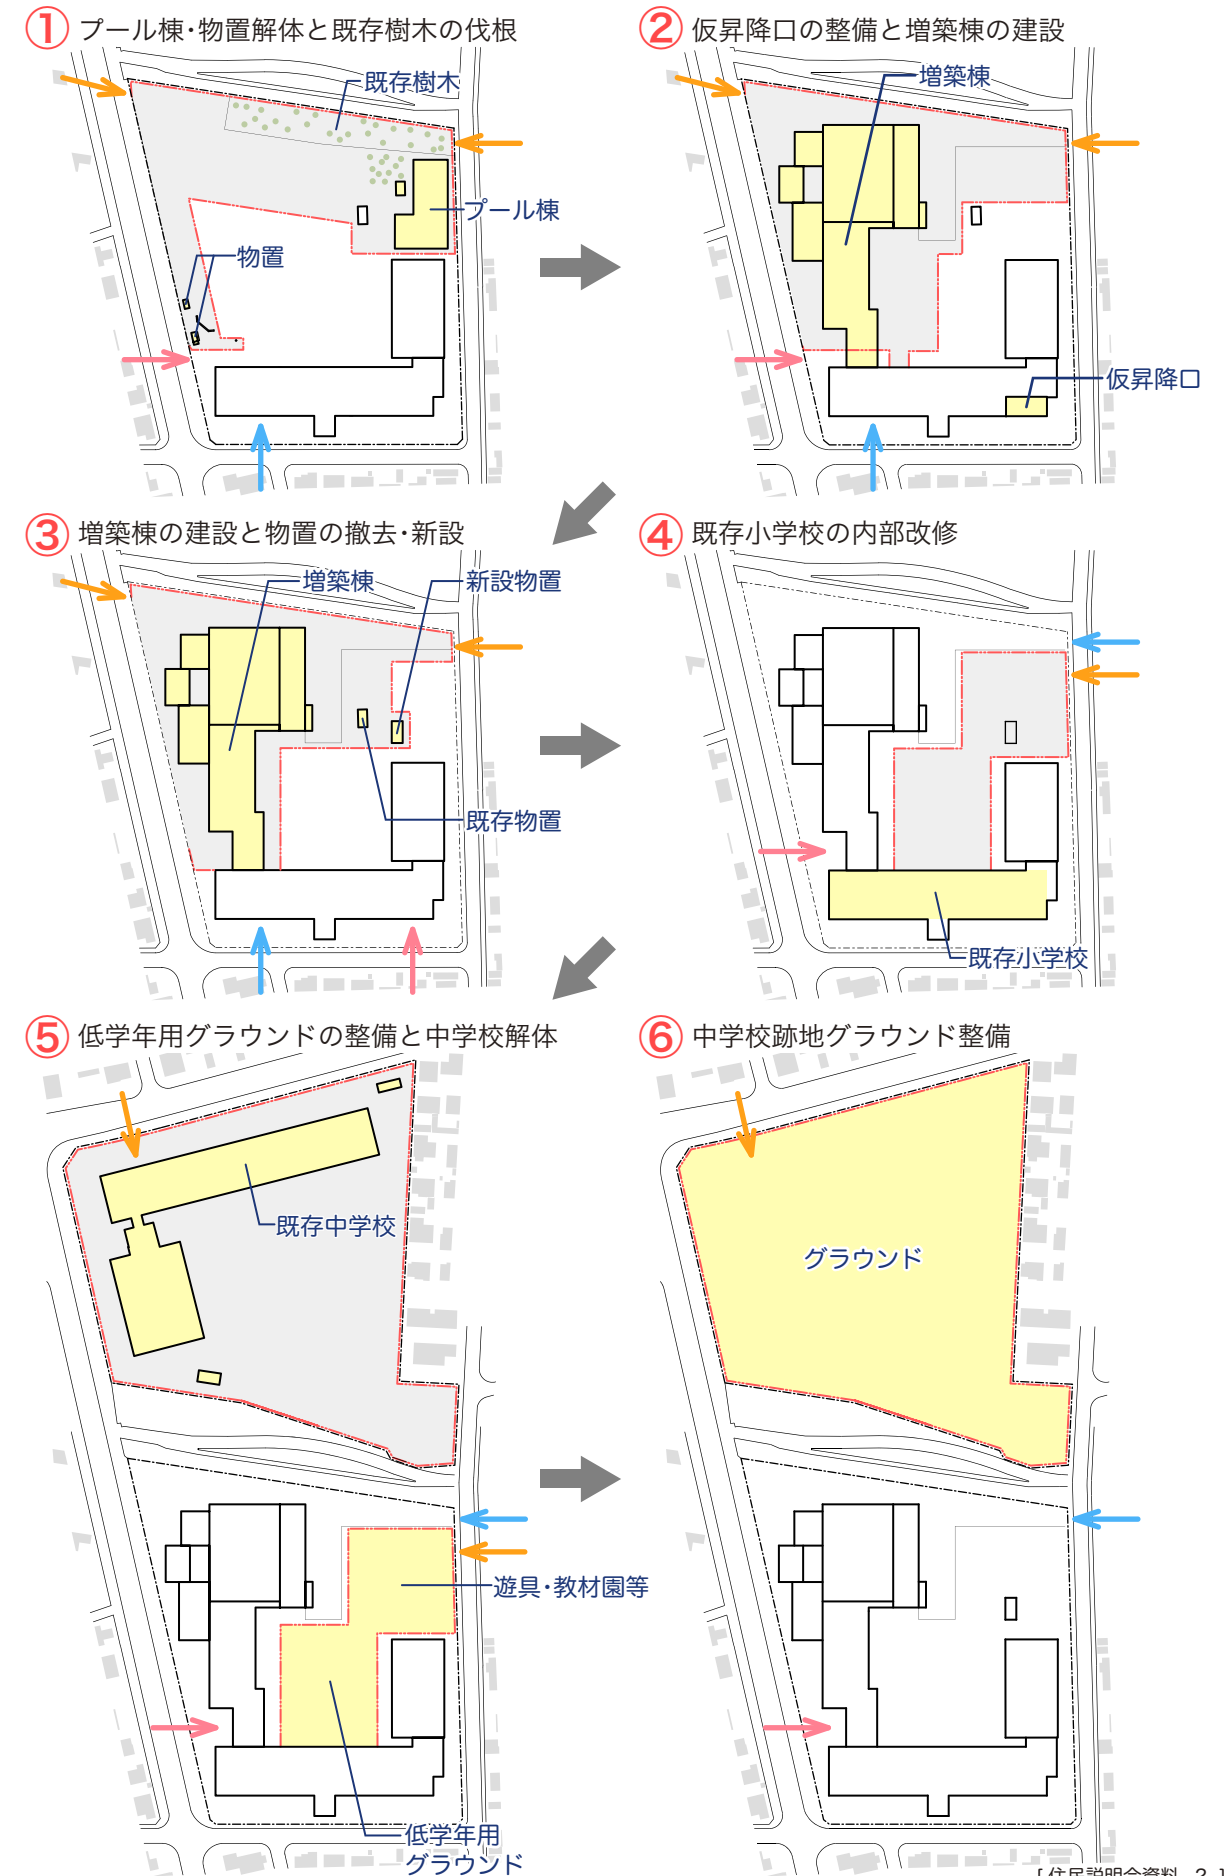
① プール棟・物置解体と既存樹木の伐根

既存樹木

プール棟

物置

② 仮昇降口の整備と増築棟の建設

増築棟

仮昇降口

③ 増築棟の建設と物置の撤去・新設

増築棟

新設物置

既存物置

④ 既存小学校の内部改修

既存小学校

⑤ 低学年用グラウンドの整備と中学校解体

既存中学校

遊具・教材園等

低学年用グラウンド

⑥ 中学校跡地グラウンド整備

グラウンド

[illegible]